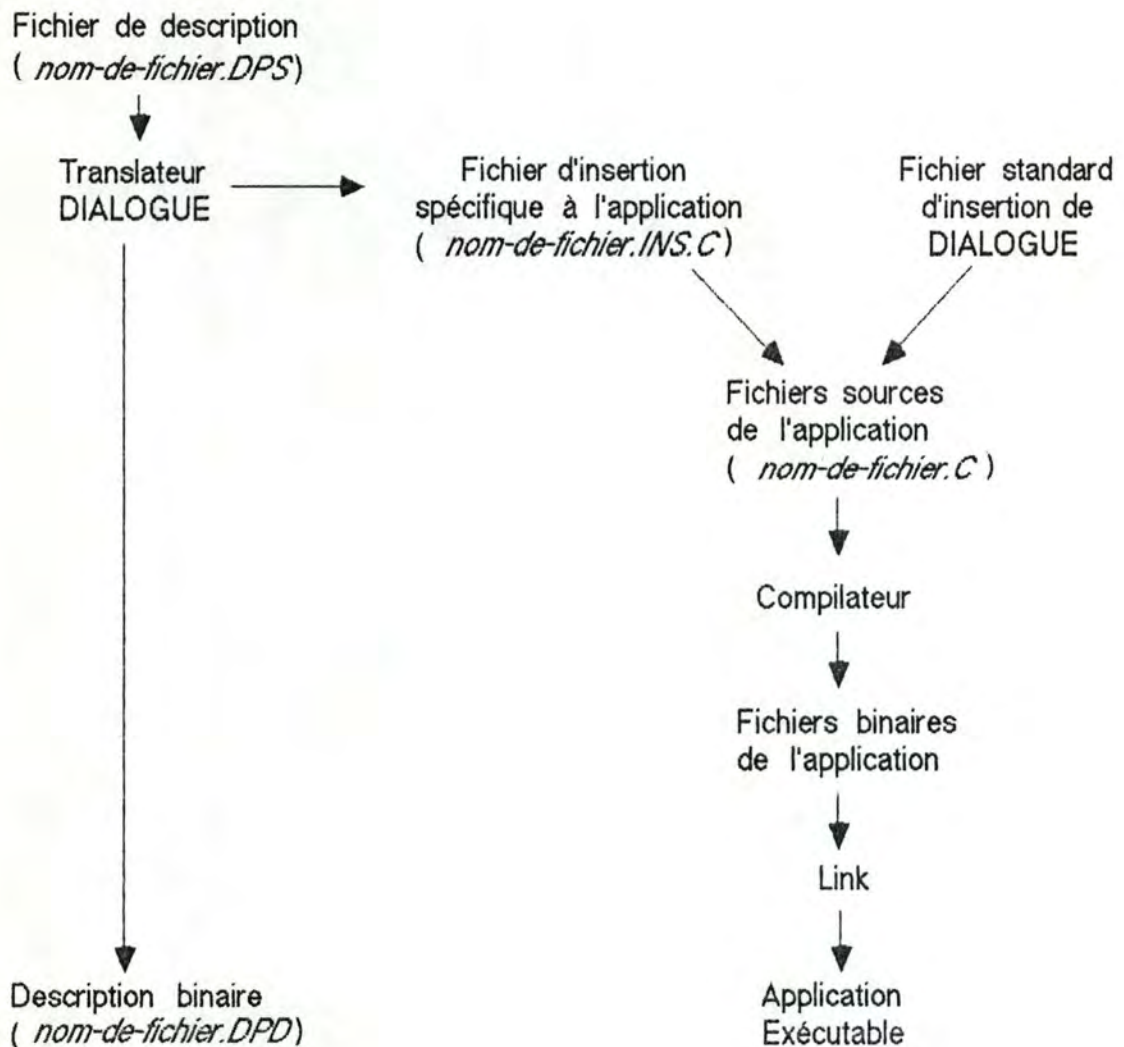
Fichier de description
( *nom-de-fichier.DPS*)

Translateur
DIALOGUE

Fichier d'insertion
spécifique à l'application
( *nom-de-fichier.INS.C*)

Fichier standard
d'insertion de
DIALOGUE

Fichiers sources
de l'application
( *nom-de-fichier.C* )

Compilateur

Fichiers binaires
de l'application

Link

Description binaire
( *nom-de-fichier.DPD*)

Application
Exécutable